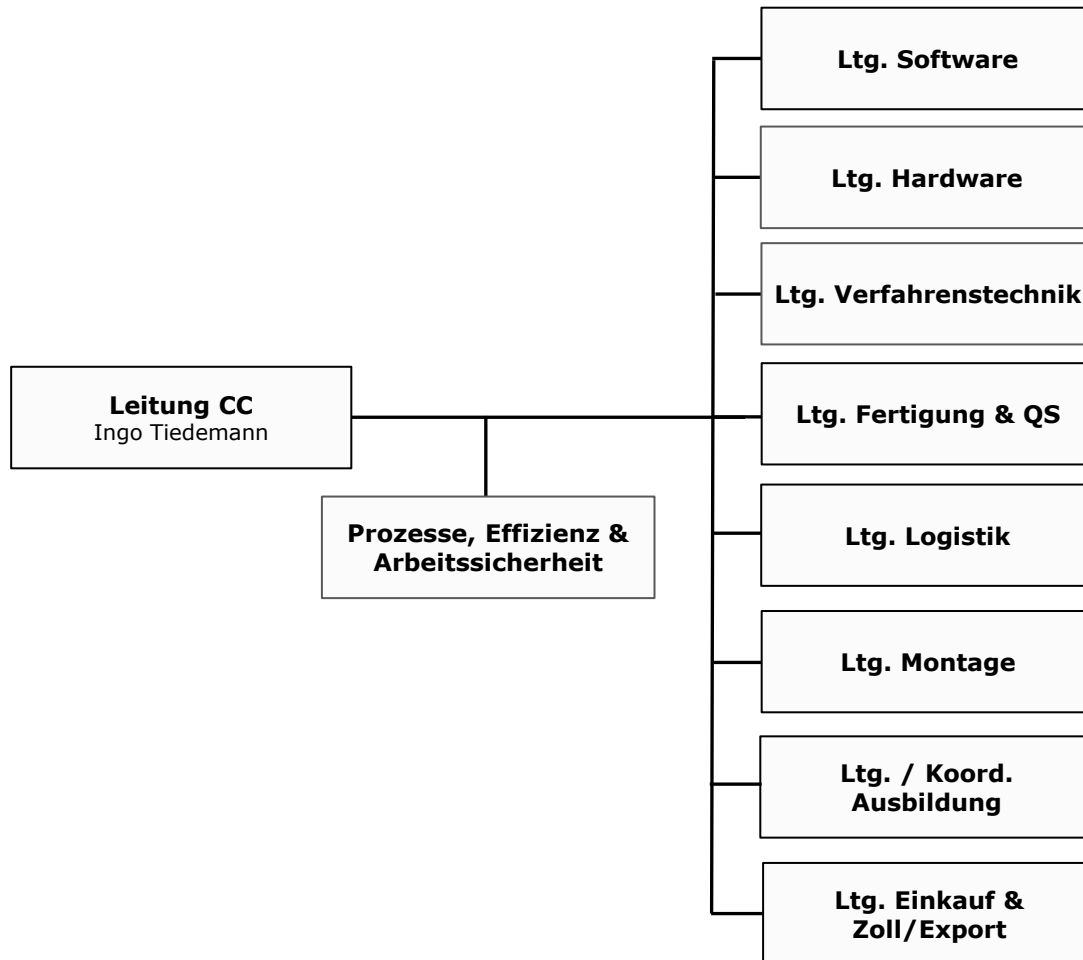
Leitung CC
Ingo Tiedemann

Prozesse, Effizienz & Arbeitssicherheit

Ltg. Software

Ltg. Hardware

Ltg. Verfahrenstechnik

Ltg. Fertigung & QS

Ltg. Logistik

Ltg. Montage

Ltg. / Koord. Ausbildung

Ltg. Einkauf & Zoll/Export